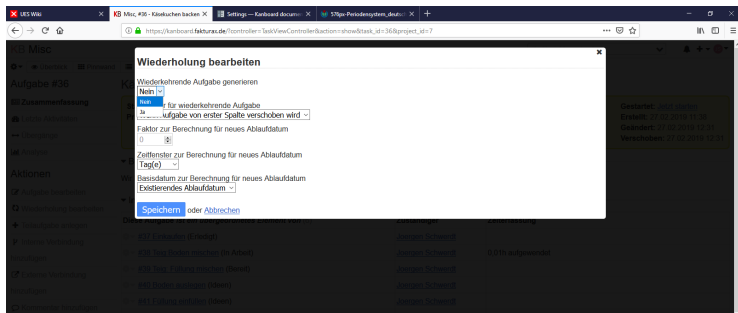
UES Wiki
KB Misc, #36 - Käsekuchen backen
Settings — Kanboard documen
576px-Periodensystem_deutsch
https://kanboard.fakturas.de/?controller=TaskViewController&action=show&task_id=36&project_id=7

Misc
Aufgabe #36
Zusammenfassung
Aktionen

Wiederholung bearbeiten

Wiederkehrende Aufgabe generieren
Nein
Nein
Ja
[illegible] für wiederkehrende Aufgabe
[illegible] Aufgabe von erster Spalte verschoben wird
Faktor zur Berechnung für neues Ablaufdatum
0
Zeitfenster zur Berechnung für neues Ablaufdatum
Tag(e)
Basisdatum zur Berechnung für neues Ablaufdatum
Existierendes Ablaufdatum

Speichern oder Abbrechen

Gestartet:
Erstellt: 
Geändert: 
Verschoben:

0.0 h aufgewendet